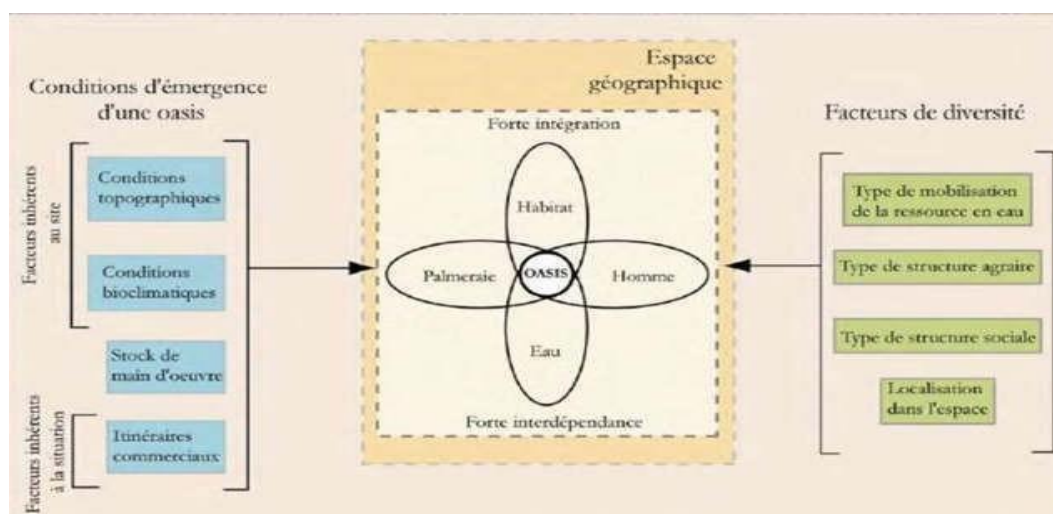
Conditions d'émergence d'une oasis

Facteurs inhérents au site

Conditions topographiques

Conditions bioclimatiques

Stock de main d'oeuvre

Facteurs inhérents à la situation

Itinéraires commerciaux

Espace géographique

Forte intégration

Habitat

Palmeraie

OASIS

Homme

Eau

Forte interdépendance

Facteurs de diversité

Type de mobilisation de la ressource en eau

Type de structure agraire

Type de structure sociale

Localisation dans l'espace